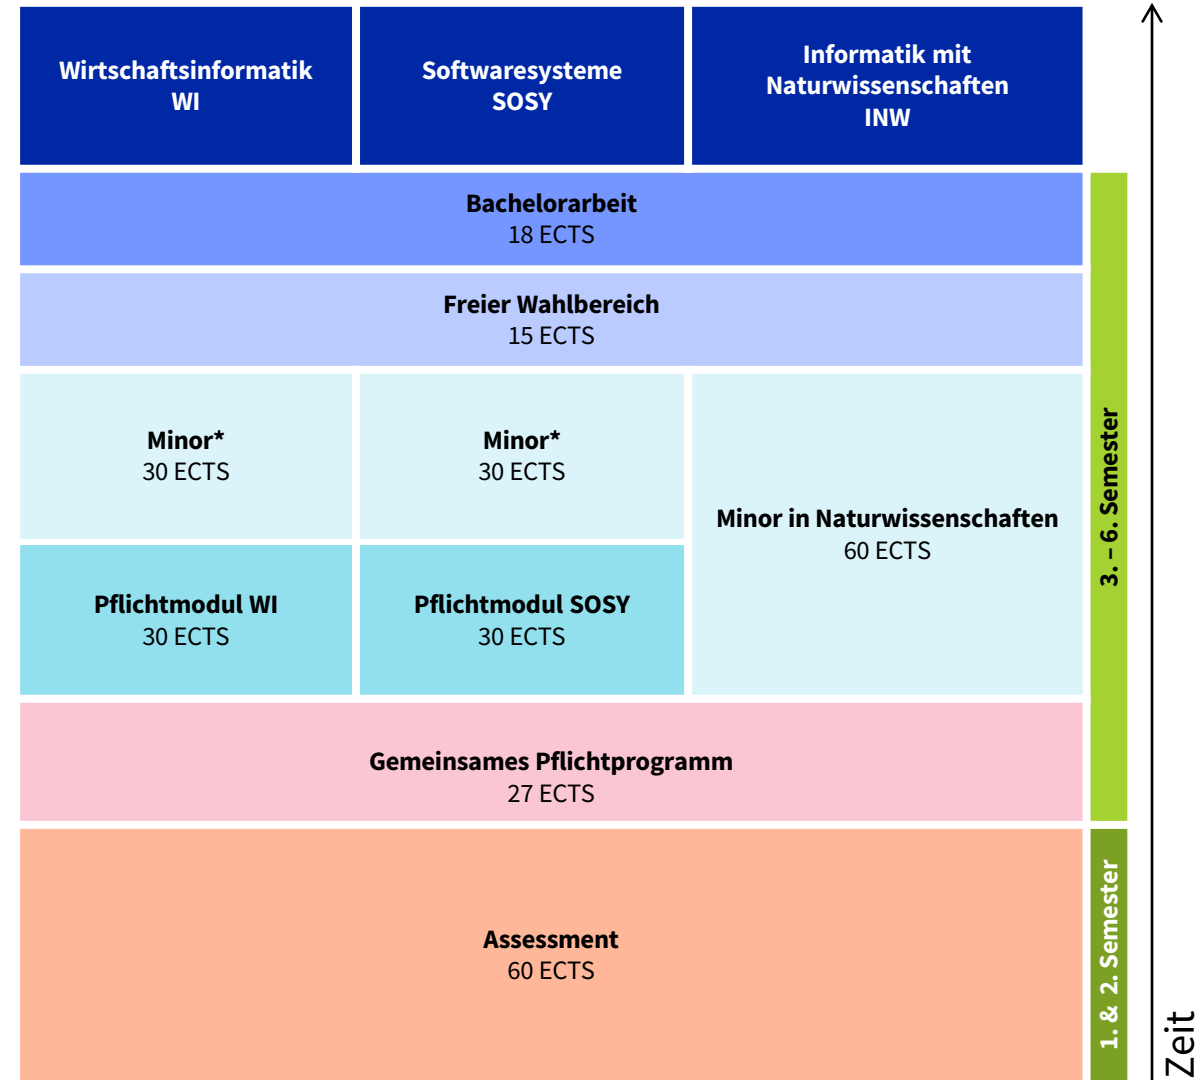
Wirtschaftsinformatik
WI

Softwaresysteme
SOSY

Informatik mit
Naturwissenschaften
INW

Bachelorarbeit
18 ECTS

Freier Wahlbereich
15 ECTS

Minor*
30 ECTS

Minor*
30 ECTS

Minor in Naturwissenschaften
60 ECTS

Pflichtmodul WI
30 ECTS

Pflichtmodul SOSY
30 ECTS

Gemeinsames Pflichtprogramm
27 ECTS

Assessment
60 ECTS

3. – 6. Semester

1. & 2. Semester

Zeit